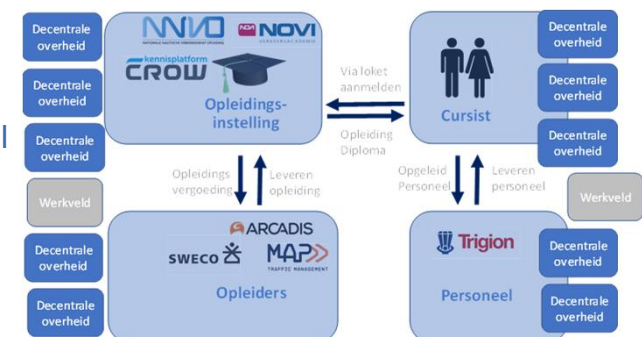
Decentrale overheid

Decentrale overheid

Decentrale overheid

Werkveld

Decentrale overheid

Decentrale overheid

NNVO
NATIONALE NAUTISCHE VEREENIGING OPLEIDING

NOVI
VERKEERSACADEMIE

kennisplatform
CROW

Opleidings-instelling

Via loket aanmelden

Opleiding Diploma

Decentrale overheid

Decentrale overheid

Decentrale overheid

Cursist

Opleidings vergoeding

Leveren opleiding

Opgeleid Personeel

Leveren personeel

Werkveld

ARCADIS

SWECO

MAP
TRAFFIC MANAGEMENT

Opleiders

Trigion

Personeel

Decentrale overheid

Decentrale overheid